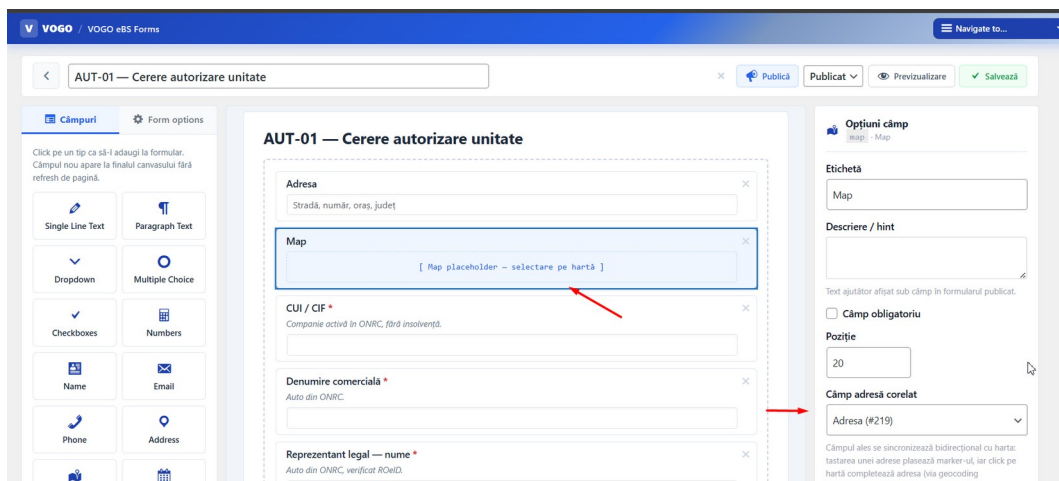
V VOGO / VOGO eBS Forms

Navigate to...

AUT-01 — Cerere autorizare unitate

× Publică Publicat Previzualizare ✓ Salvează

Câmpuri Form options

Click pe un tip ca să-l adaugi la formular. Câmpul nou apare la finalul canvasului fără refresh de pagină.

Single Line Text
Paragraph Text
Dropdown
Multiple Choice
Checkboxes
Numbers
Name
Email
Phone
Address

AUT-01 — Cerere autorizare unitate

Adresa
Stradă, număr, oraș, județ

Map
[ Map placeholder — selectare pe hartă ]

CUI / CIF *
Companie activă în ONRC, fără insolvență.

Denumire comercială *
Auto din ONRC.

Reprezentant legal — nume *
Auto din ONRC, verificat ROeID.

Opțiuni câmp
map · Map

Etichetă
Map

Descriere / hint

Text ajutător afișat sub câmp în formularul publicat.

Câmp obligatoriu

Poziție
20

Câmp adresă corelat
Adresa (#219)

Câmpul ales se sincronizează bidirecțional cu harta: tastarea unei adrese plasează marker-ul, iar click pe hartă completează adresa (via geocoding